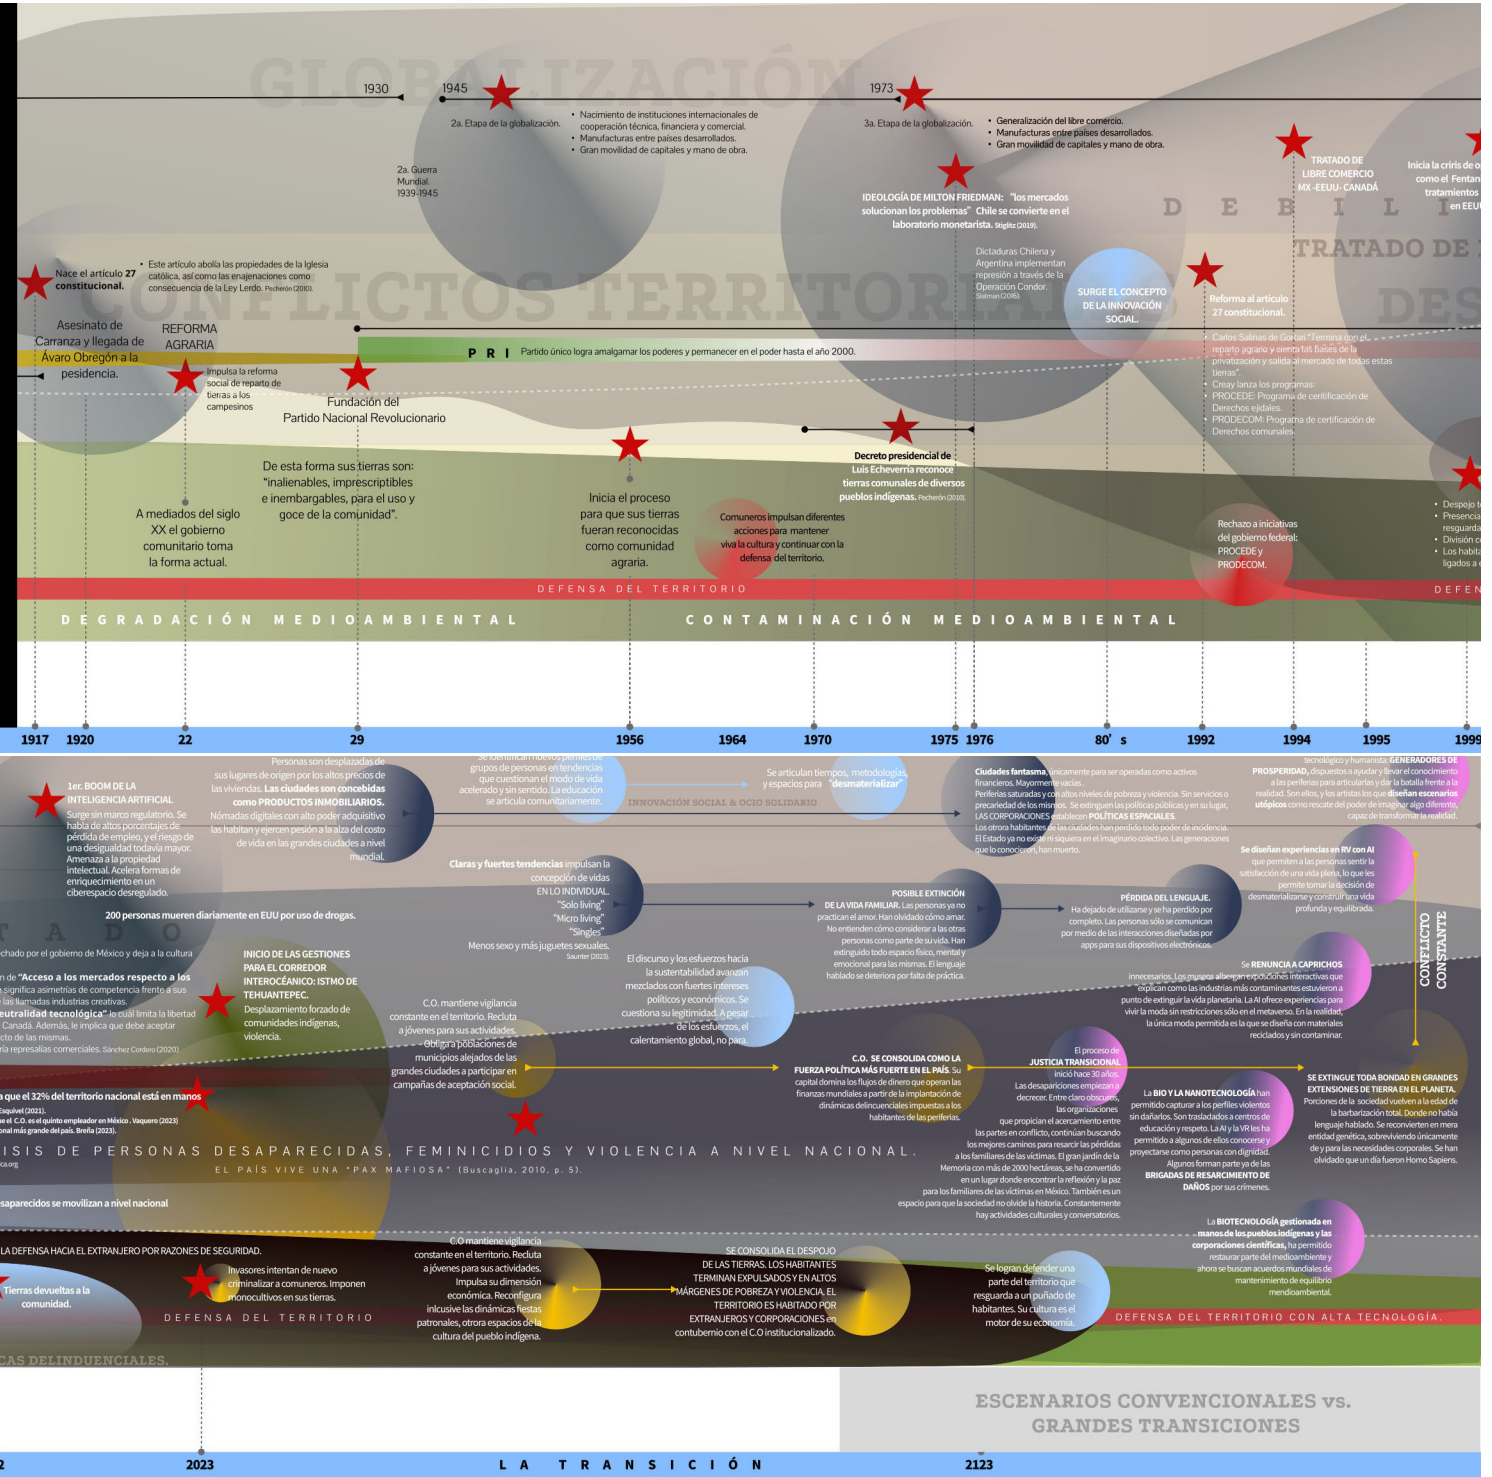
GLOBALIZACIÓN

1930

1945

2a. Etapa de la globalización.

Nacimiento de instituciones internacionales de cooperación técnica, financiera y comercial.
Manufacturas entre países desarrollados.
Gran movilidad de capitales y mano de obra.

2a. Guerra Mundial 1939-1945

1973

3a. Etapa de la globalización.

Generalización del libre comercio.
Manufacturas entre países desarrollados.
Gran movilidad de capitales y mano de obra.

IDEOLOGÍA DE MILTON FRIEDMAN: "los mercados solucionan los problemas" Chile se convierte en el laboratorio monetarista. Stiglitz (2019).

Dictaduras Chilena y Argentina implementan represión a través de la Operación Condor. Slatman (2016).

SURGE EL CONCEPTO DE LA INNOVACIÓN SOCIAL.

TRATADO DE LIBRE COMERCIO MX-EEUU-CANADÁ

Inicia la crisis de o... como el Fentan... tratamientos en EEU...

D E B I L I

TRATADO DE

DES

CONFLICTOS TERRITORIALES

Nace el artículo 27 constitucional.

Este artículo abolía las propiedades de la Iglesia católica, así como las enajenaciones como consecuencia de la Ley Lerdo. Pecherón (2010).

Asesinato de Carranza y llegada de Álvaro Obregón a la pesidencia.

REFORMA AGRARIA

Impulsa la reforma social de reparto de tierras a los campesinos

Fundación del Partido Nacional Revolucionario

P R I Partido único logra amalgamar los poderes y permanecer en el poder hasta el año 2000.

Reforma al artículo 27 constitucional.

Carlos Salinas de Gortari "Termina con el reparto agrario y sienta las bases de la privatización y salida al mercado de todas estas tierras".
Creay lanza los programas:
PROCEDE: Programa de certificación de Derechos ejidales.
PRODECOM: Programa de certificación de Derechos comunales.

Decreto presidencial de Luis Echeverría reconoce tierras comunales de diversos pueblos indígenas. Pecherón (2010).

De esta forma sus tierras son: "inalienables, imprescriptibles e inembargables, para el uso y goce de la comunidad".

A mediados del siglo XX el gobierno comunitario toma la forma actual.

Inicia el proceso para que sus tierras fueran reconocidas como comunidad agraria.

Comuneros impulsan diferentes acciones para mantener viva la cultura y continuar con la defensa del territorio.

Rechazo a iniciativas del gobierno federal: PROCEDE y PRODECOM.

Despojo t...
Presencia...
resguarda...
División c...
Los habita... ligados a...

DEFENSA DEL TERRITORIO

DEFEN

DEGRADACIÓN MEDIOAMBIENTAL

CONTAMINACIÓN MEDIOAMBIENTAL

1917 1920 22 29 1956 1964 1970 1975 1976 80' s 1992 1994 1995 199

1er. BOOM DE LA INTELIGENCIA ARTIFICIAL
Surge sin marco regulatorio. Se habla de altos porcentajes de pérdida de empleo, y el riesgo de una desigualdad todavía mayor. Amenaza a la propiedad intelectual. Acelera formas de ciberespacio desregulado.

Personas son desplazadas de sus lugares de origen por los altos precios de las viviendas. Las ciudades son concebidas como PRODUCTOS INMOBILIARIOS. Nómadas digitales con alto poder adquisitivo las habitan y ejercen presión a la alza del costo de vida en las grandes ciudades a nivel mundial.

Se identifican nuevos perfiles de grupos de personas en tendencias que cuestionan el modo de vida acelerado y sin sentido. La educación se articula comunitariamente.

Se articulan tiempos, metodologías, y espacios para "desmaterializar"

INNOVACIÓN SOCIAL & OCIO SOLIDARIO

Ciudades fantasma, únicamente para ser operadas como activos financieros. Mayormente vacías. Periferias saturadas y con altos niveles de pobreza y violencia. Sin servicios o precariedad de los mismos. Se extinguen las políticas públicas y en su lugar, LAS CORPORACIONES establecen POLÍTICAS ESPACIALES. Los otrora habitantes de las ciudades han perdido todo poder de incidencia. El Estado ya no existe ni siquiera en el imaginario colectivo. Las generaciones que lo conocieron, han muerto.

tecnológico y humanista: GENERADORES DE PROSPERIDAD, dispuestos a ayudar y llevar el conocimiento a las periferias para articularlas y dar la batalla frente a la realidad. Son ellos, y los artistas los que diseñan escenarios utópicos como rescate del poder de imaginar algo diferente, capaz de transformar la realidad.

Claras y fuertes tendencias impulsan la concepción de vidas EN LO INDIVIDUAL.
"Solo living"
"Micro living"
"Singles"
Menos sexo y más juguetes sexuales. Saunter (2023).

200 personas mueren diariamente en EUU por uso de drogas.

POSIBLE EXTINCIÓN DE LA VIDA FAMILIAR. Las personas ya no practican el amor. Han olvidado cómo amar. No entienden cómo considerar a las otras personas como parte de su vida. Han extinguido todo espacio físico, mental y emocional para las mismas. El lenguaje hablado se deteriora por falta de práctica.

PÉRDIDA DEL LENGUAJE. Ha dejado de utilizarse y se ha perdido por completo. Las personas sólo se comunican por medio de las interacciones diseñadas por apps para sus dispositivos electrónicos.

Se diseñan experiencias en RV con AI que permiten a las personas sentir la satisfacción de una vida plena, lo que les permite tomar la decisión de desmaterializarse y construir una vida profunda y equilibrada.

T A D O

...chado por el gobierno de México y deja a la cultura

...n de "Acceso a los mercados respecto a los ... significa asimetrías de competencia frente a sus ... las llamadas industrias creativas.
...eutralidad tecnológica" lo cuál limita la libertad ... Canadá. Además, le implica que debe aceptar ...cto de las mismas.
...ría represalias comerciales. Sánchez Cordero (2020)

INICIO DE LAS GESTIONES PARA EL CORREDOR INTEROCEÁNICO: ISTMO DE TEHUANTEPEC.
Desplazamiento forzado de comunidades indígenas, violencia.

C.O. mantiene vigilancia constante en el territorio. Recluta a jóvenes para sus actividades. Obliga a poblaciones de municipios alejados de las grandes ciudades a participar en campañas de aceptación social.

El discurso y los esfuerzos hacia la sustentabilidad avanzan mezclados con fuertes intereses políticos y económicos. Se cuestiona su legitimidad. A pesar de los esfuerzos, el calentamiento global, no para.

Se RENUNCIA A CAPRICHOS innecesarios. Los museos albergan exposiciones interactivas que explican como las industrias más contaminantes estuvieron a punto de extinguir la vida planetaria. La AI ofrece experiencias para vivir la moda sin restricciones sólo en el metaverso. En la realidad, la única moda permitida es la que se diseña con materiales reciclados y sin contaminar.

CONFLICTO CONSTANTE

...a que el 32% del territorio nacional está en manos
...Esquivel (2021).
...e el C.O. es el quinto empleador en México . Vaquero (2023)
...onal más grande del país. Breña (2023).

C.O. SE CONSOLIDA COMO LA FUERZA POLÍTICA MÁS FUERTE EN EL PAÍS. Su capital domina los flujos de dinero que operan las finanzas mundiales a partir de la implantación de dinámicas delincuenciales impuestas a los habitantes de las periferias.

El proceso de JUSTICIA TRANSICIONAL inició hace 30 años. Las desapariciones empiezan a decrecer. Entre claro obscuros, las organizaciones que propician el acercamiento entre las partes en conflicto, continúan buscando a los familiares de las víctimas. El gran jardín de la Memoria con más de 2000 hectáreas, se ha convertido en un lugar donde encontrar la reflexión y la paz para los familiares de las víctimas en México. También es un espacio para que la sociedad no olvide la historia. Constantemente hay actividades culturales y conversatorios.

La BIO Y LA NANOTECNOLOGÍA han permitido capturar a los perfiles violentos sin dañarlos. Son trasladados a centros de educación y respeto. La AI y la VR les ha permitido a algunos de ellos conocerse y proyectarse como personas con dignidad. Algunos forman parte ya de las BRIGADAS DE RESARCIMIENTO DE DAÑOS por sus crímenes.

SE EXTINGUE TODA BONDAD EN GRANDES EXTENSIONES DE TIERRA EN EL PLANETA. Porciones de la sociedad vuelven a la edad de la barbarización total. Donde no había lenguaje hablado. Se reconvierten en mera entidad genética, sobreviviendo únicamente de y para las necesidades corporales. Se han olvidado que un día fueron Homo Sapiens.

...ISIS DE PERSONAS DESAPARECIDAS, FEMINICIDIOS Y VIOLENCIA A NIVEL NACIONAL.
EL PAÍS VIVE UNA "PAX MAFIOSA" (Buscaglia, 2010, p. 5).

...saparecidos se movilizan a nivel nacional

...LA DEFENSA HACIA EL EXTRANJERO POR RAZONES DE SEGURIDAD.

Tierras devueltas a la comunidad.

Invasores intentan de nuevo criminalizar a comuneros. Imponen monocultivos en sus tierras.

C.O mantiene vigilancia constante en el territorio. Recluta a jóvenes para sus actividades. Impulsa su dimensión económica. Reconfigura inclusive las dinámicas fiestas patronales, otrora espacios de la cultura del pueblo indígena.

SE CONSOLIDA EL DESPOJO DE LAS TIERRAS. LOS HABITANTES TERMINAN EXPULSADOS Y EN ALTOS MÁRGENES DE POBREZA Y VIOLENCIA. EL TERRITORIO ES HABITADO POR EXTRANJEROS Y CORPORACIONES en contubernio con el C.O institucionalizado.

Se logran defender una parte del territorio que resguarda a un puñado de habitantes. Su cultura es el motor de su economía.

La BIOTECNOLOGÍA gestionada en manos de los pueblos indígenas y las corporaciones científicas, ha permitido restaurar parte del medioambiente y ahora se buscan acuerdos mundiales de mantenimiento de equilibrio medioambiental.

DEFENSA DEL TERRITORIO

DEFENSA DEL TERRITORIO CON ALTA TECNOLOGÍA.

...CAS DELINDUENCIALES.

ESCENARIOS CONVENCIONALES vs. GRANDES TRANSICIONES

2 2023 LA TRANSICIÓN 2123